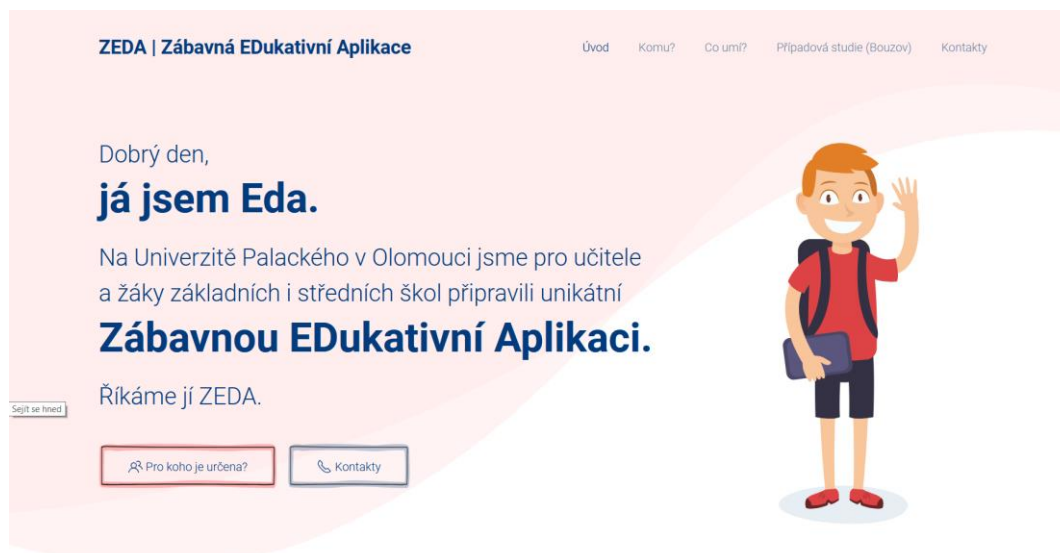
ZEDA | Zábavná EDukativní Aplikace

Úvod Komu? Co umí? Případová studie (Bouzov) Kontakty

Dobrý den,

já jsem Eda.

Na Univerzitě Palackého v Olomouci jsme pro učitele a žáky základních i středních škol připravili unikátní

Zábavnou EDukativní Aplikaci.

Říkáme jí ZEDA.

Sejít se hned

Pro koho je určena?

Kontakty